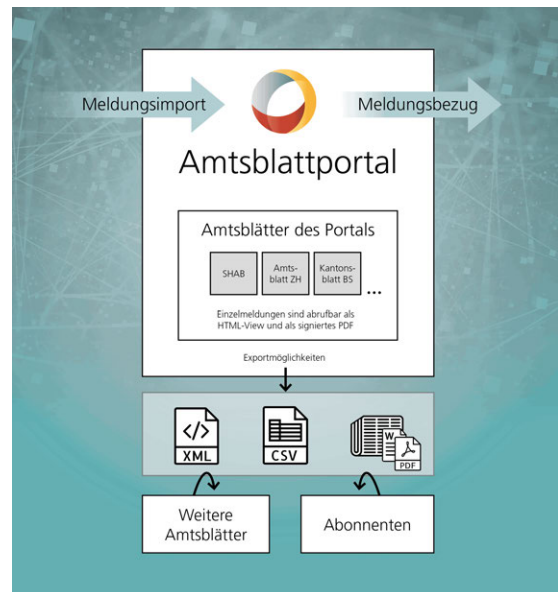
Meldungsimport

Meldungsbezug

Amtsblattportal

Amtsblätter des Portals

SHAB

Amtsblatt ZH

Kantonsblatt BS

...

Einzelmeldungen sind abrufbar als HTML-View und als signiertes PDF

Exportmöglichkeiten

</>

XML

CSV

W

PDF

Weitere Amtsblätter

Abonnenten